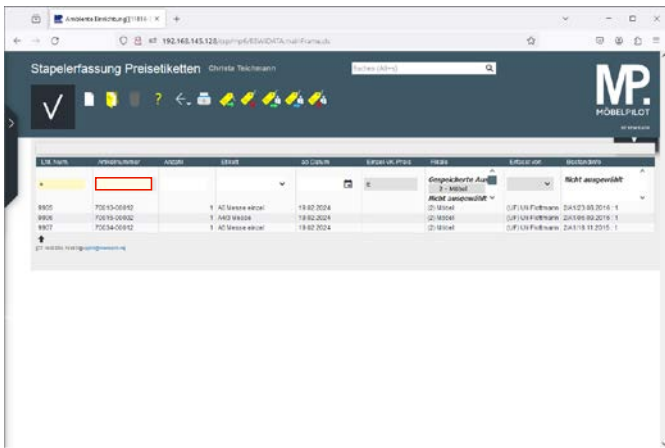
Ambiente Einrichtung [11810 | ×

192.168.145.128/apps/mp6/EBW3D47A/mainFrame.do

Stapelerfassung Preisetiketten Christa Teichmann

Suchen (Alt+s)

MP. MÖBELPILOT

| Lfd. Num. | Artikelnummer | Anzahl | Etikett | ab Datum | Einzel VK Preis | Filiale | Erfasst von | Bestandsinfo |
|---|---|---|---|---|---|---|---|---|
| | | | | | 0 | Gespeicherte Au... 2 - Möbel Nicht ausgewählt | | Nicht ausgewählt |
| 8905 | 70610-00602 | 1 | A5 Messe einzel | 19.02.2024 | | (2) Möbel | (UF) UN Pleßmann | 2/A5/23.05.2016 : 1 |
| 8906 | 70616-00602 | 1 | A4/0 Messe | 19.02.2024 | | (2) Möbel | (UF) UN Pleßmann | 2/A5/06.09.2016 : 1 |
| 8907 | 70634-00602 | 1 | A5 Messe einzel | 19.02.2024 | | (2) Möbel | (UF) UN Pleßmann | 2/A5/18.11.2015 : 1 |